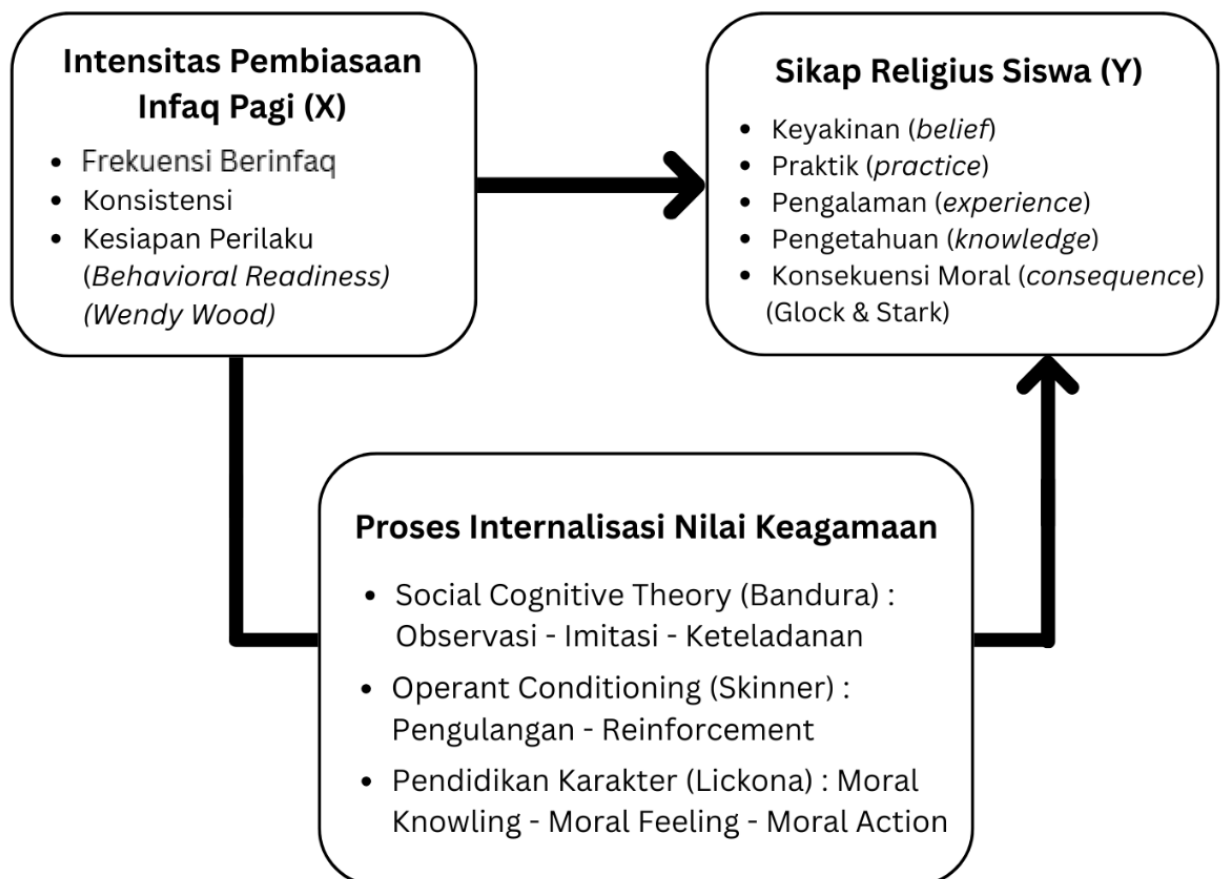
**Intensitas Pembiasaan Infaq Pagi (X)**

- Frekuensi Berinfaq
- Konsistensi
- Kesiapan Perilaku (*Behavioral Readiness) (Wendy Wood)*

**Sikap Religius Siswa (Y)**

- Keyakinan (*belief*)
- Praktik (*practice*)
- Pengalaman (*experience*)
- Pengetahuan (*knowledge*)
- Konsekuensi Moral (*consequence*)

(Glock & Stark)

**Proses Internalisasi Nilai Keagamaan**

- Social Cognitive Theory (Bandura) : Observasi - Imitasi - Keteladanan
- Operant Conditioning (Skinner) : Pengulangan - Reinforcement
- Pendidikan Karakter (Lickona) : Moral Knowling - Moral Feeling - Moral Action